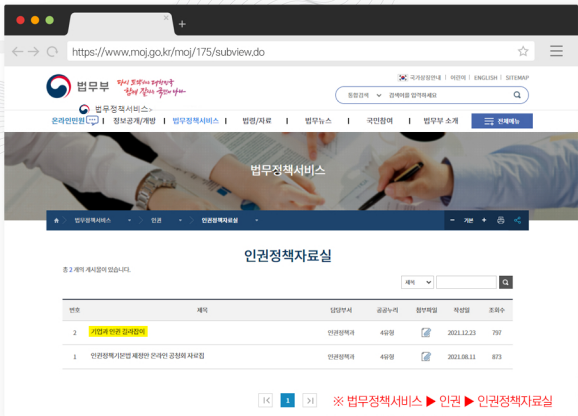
https://www.moj.go.kr/moj/175/subview.do

법무부

국가상징안내 | 비전 | ENGLISH | SITEMAP

통합검색 검색어를 입력하세요

법무정책서비스

온라인민원 | 정보공개/개방 | 법무정책서비스 | 법령/자료 | 법무뉴스 | 국민참여 | 법무부 소개 | 전체메뉴

법무정책서비스

법무정책서비스 > 인권 > 인권정책자료실

기본

인권정책자료실

총 2 개의 게시물이 있습니다.

제목

| 번호 | 제목 | 담당부서 | 공공누리 | 첨부파일 | 작성일 | 조회수 |
|---|---|---|---|---|---|---|
| 2 | 기업과 인권 길라잡이 | 인권정책과 | 4유형 | | 2021.12.23 | 797 |
| 1 | 인권정책기본법 제정안 온라인 공청회 자료집 | 인권정책과 | 4유형 | | 2021.08.11 | 873 |

1

※ 법무정책서비스 ▶ 인권 ▶ 인권정책자료실